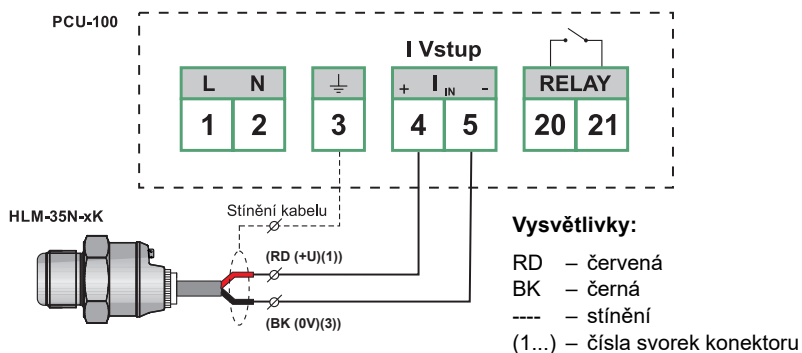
PCU-100

I Vstup

| L | N | ⏚ | + $I_{IN}$ - | RELAY |
|---|---|---|---|---|
| 1 | 2 | 3 | 4 5 | 20 21 |

HLM-35N-xK

Stínění kabelu

(RD (+U)(1))

(BK (0V)(3))

Vysvětlivky:

RD – červená
BK – černá
---- – stínění
(1...) – čísla svorek konektoru